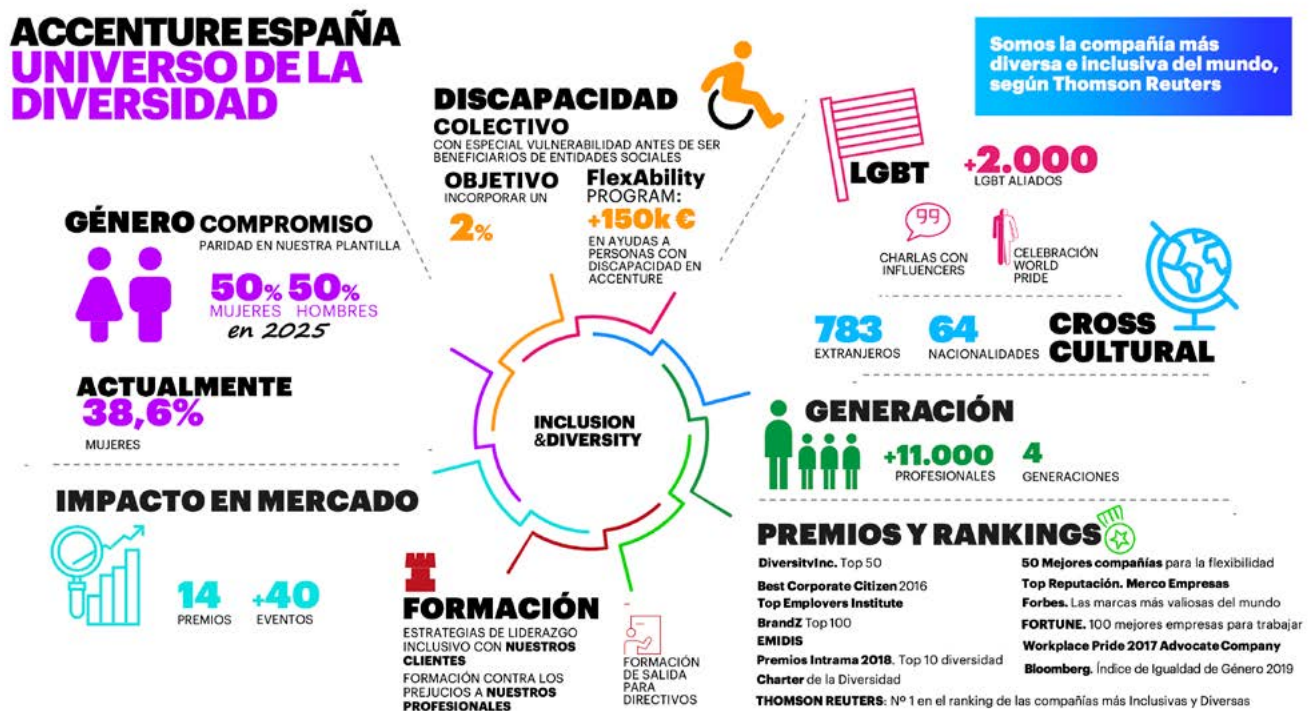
ACCENTURE ESPAÑA
UNIVERSO DE LA DIVERSIDAD

Somos la compañía más diversa e inclusiva del mundo, según Thomson Reuters

DISCAPACIDAD
COLECTIVO
CON ESPECIAL VULNERABILIDAD ANTES DE SER BENEFICIARIOS DE ENTIDADES SOCIALES

OBJETIVO
INCORPORAR UN
2%

FlexAbility PROGRAM:
+150k €
EN AYUDAS A PERSONAS CON DISCAPACIDAD EN ACCENTURE

LGBT
+2.000
LGBT ALIADOS

99
CHARLAS CON INFLUENCERS

CELEBRACIÓN WORLD PRIDE

GÉNERO COMPROMISO
PARIDAD EN NUESTRA PLANTILLA
50% 50%
MUJERES HOMBRES
en 2025

ACTUALMENTE
38,6%
MUJERES

783
EXTRANJEROS
64
NACIONALIDADES
CROSS CULTURAL

INCLUSION &DIVERSITY

GENERACIÓN
+11.000
PROFESIONALES
4
GENERACIONES

IMPACTO EN MERCADO
14
PREMIOS
+40
EVENTOS

FORMACIÓN
ESTRATEGIAS DE LIDERAZGO INCLUSIVO CON NUESTROS CLIENTES
FORMACIÓN CONTRA LOS PREJUCIOS A NUESTROS PROFESIONALES

FORMACIÓN DE SALIDA PARA DIRECTIVOS

PREMIOS Y RANKINGS
DiversityInc. Top 50
Best Corporate Citizen 2016
Top Employers Institute
BrandZ Top 100
EMIDIS
Premios Intrama 2018. Top 10 diversidad
Charter de la Diversidad
50 Mejores compañías para la flexibilidad
Top Reputación. Merco Empresas
Forbes. Las marcas más valiosas del mundo
FORTUNE. 100 mejores empresas para trabajar
Workplace Pride 2017 Advocate Company
Bloomberg. Índice de Igualdad de Género 2019
THOMSON REUTERS: Nº 1 en el ranking de las compañías más Inclusivas y Diversas